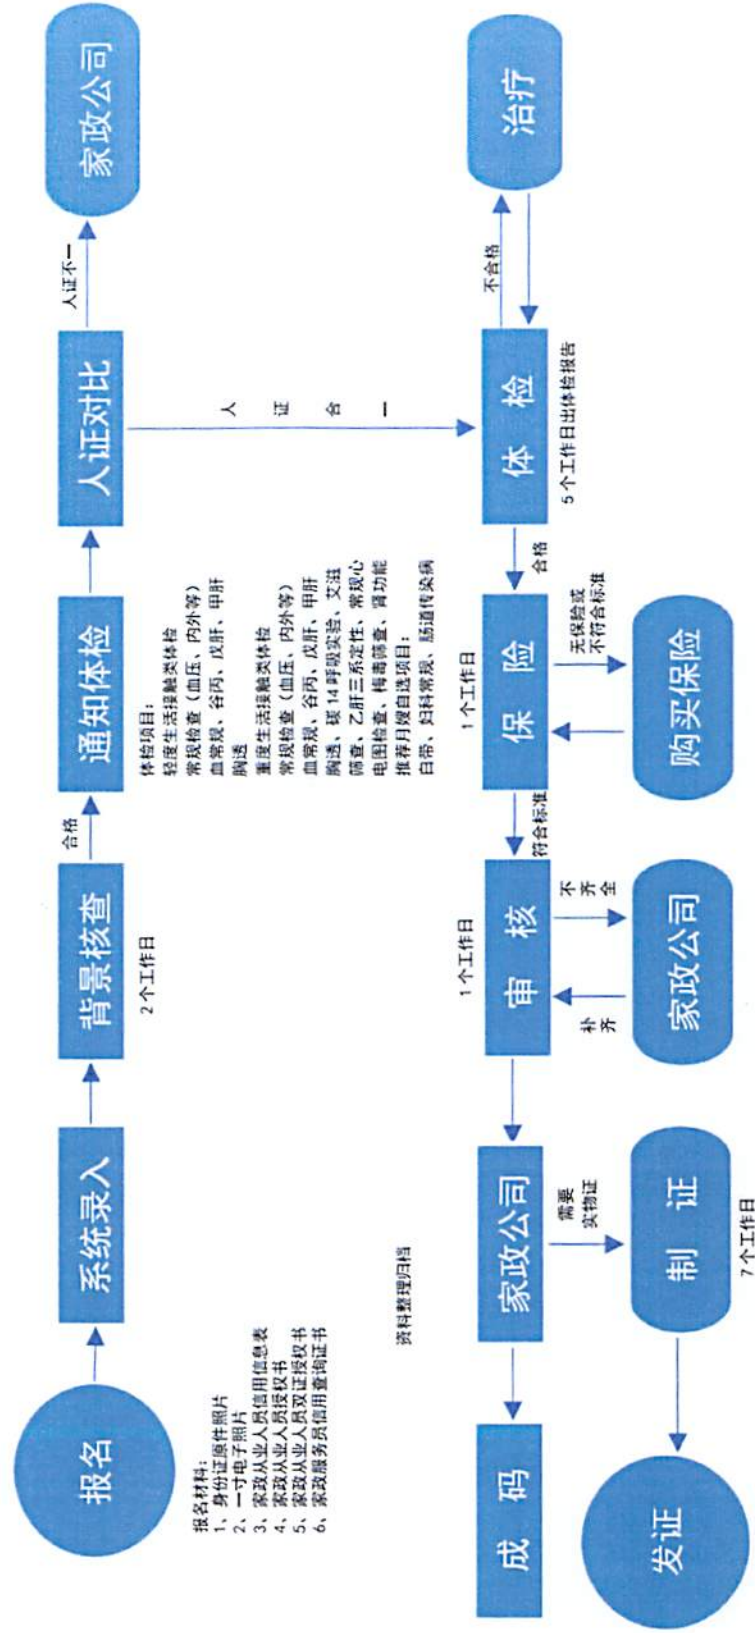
报名

报名材料：
1、身份证原件照片
2、一寸电子照片
3、家政从业人员信用信息表
4、家政从业人员授权书
5、家政从业人员双证授权书
6、家政服务员信用查询证书

系统录入

背景核查
2个工作日

合格

通知体检

体检项目：
轻度生活接触类体检
常规检查（血压、内外等）
血常规、谷丙、戊肝、甲肝
胸透
重度生活接触类体检
常规检查（血压、内外等）
血常规、谷丙、戊肝、甲肝
胸透、碳14呼吸实验、艾滋筛查、乙肝三系定性、常规心电图检查、梅毒筛查、肾功能
推荐月嫂自选项目：
白带、妇科常规、肠道传染病

人证对比

人证不一

家政公司

人证合一

体检
5个工作日出体检报告

不合格

治疗

合格

保险
1个工作日

无保险或不符合标准

购买保险

符合标准

审核
1个工作日

不齐全

家政公司

补齐

家政公司

资料整理归档

需要实物证

制证
7个工作日

成码

发证